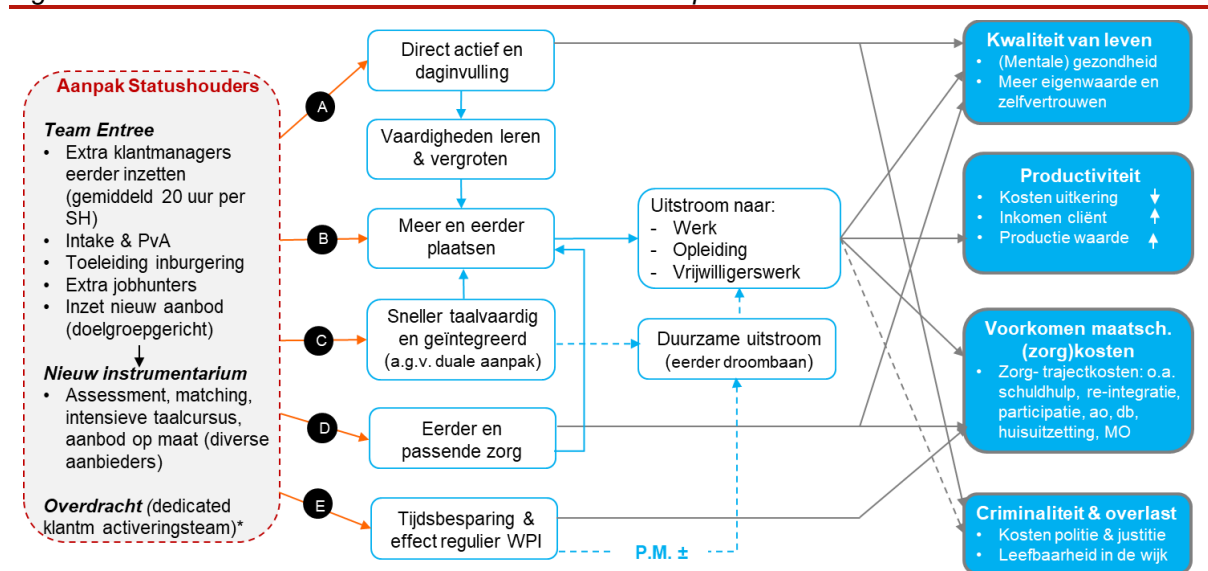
Aanpak Statushouders

Team Entree
• Extra klantmanagers eerder inzetten (gemiddeld 20 uur per SH)
• Intake & PvA
• Toeleiding inburgering
• Extra jobhunters
• Inzet nieuw aanbod (doelgroepgericht)

Nieuw instrumentarium
• Assessment, matching, intensieve taalcursus, aanbod op maat (diverse aanbieders)

Overdracht (dedicated klantm activeringsteam)*

A
B
C
D
E

Direct actief en daginvulling

Vaardigheden leren & vergroten

Meer en eerder plaatsen

Sneller taalvaardig en geïntegreerd (a.g.v. duale aanpak)

Eerder en passende zorg

Tijdsbesparing & effect regulier WPI

P.M. ±

Uitstroom naar:
- Werk
- Opleiding
- Vrijwilligerswerk

Duurzame uitstroom (eerder droombaan)

Kwaliteit van leven
• (Mentale) gezondheid
• Meer eigenwaarde en zelfvertrouwen

Productiviteit
• Kosten uitkering ↓
• Inkomen cliënt ↑
• Productie waarde ↑

Voorkomen maatsch. (zorg)kosten
• Zorg- trajectkosten: o.a. schuldhulp, re-integratie, participatie, ao, db, huisuitzetting, MO

Criminaliteit & overlast
• Kosten politie & justitie
• Leefbaarheid in de wijk